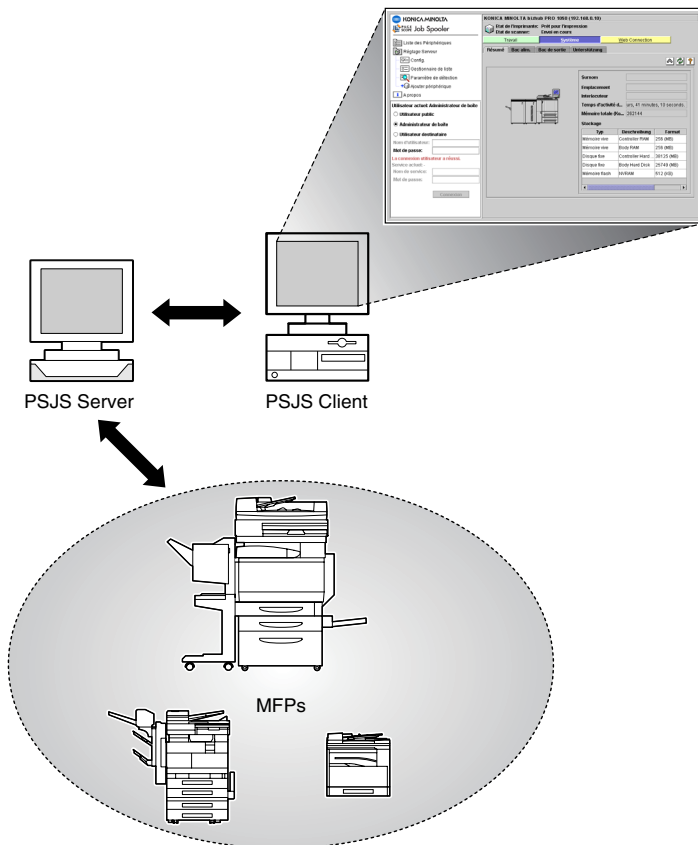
KONICA MINOLTA
PAGE SCOPE Job Spooler
Liste des Périphériques
Réglage Serveur
Config.
Gestionnaire de boîte
Paramètre de sélection
Ajouter périphérique
A propos
Utilisateur actuel: Administrateur de boîte
Utilisateur public
Administrateur de boîte
Utilisateur destinataire
Nom d'utilisateur:
Mot de passe:
La connexion utilisateur a réussi.
Serveur actuel:
Nom du serveur:
Mot de passe:
Connexion

KONICA MINOLTA bizhub PRO 1050 (192.168.0.10)
Etat de l'imprimante: Prêt pour l'impression
Etat du scanner: Envoi en cours
Travail
Système
Web Connection
Résumé
Bac alim.
Bac de sortie
Unterstützung
Senseur
Emplacement
Interlocuteur
Temps d'activité d... ur), 41 minutes, 10 seconds.
Mémoire totale (Ko... 393144
Stockage
| Type | Beschreibung | Format |
|---|---|---|
| Mémoire vive | Controller RAM | 256 (MB) |
| Mémoire vive | Body RAM | 256 (MB) |
| Disque fixe | Controller Hard... | 38125 (MB) |
| Disque fixe | Body Hard Disk | 25740 (MB) |
| Mémoire flash | NVRAM | 512 (KB) |

PSJS Server
PSJS Client
MFPs